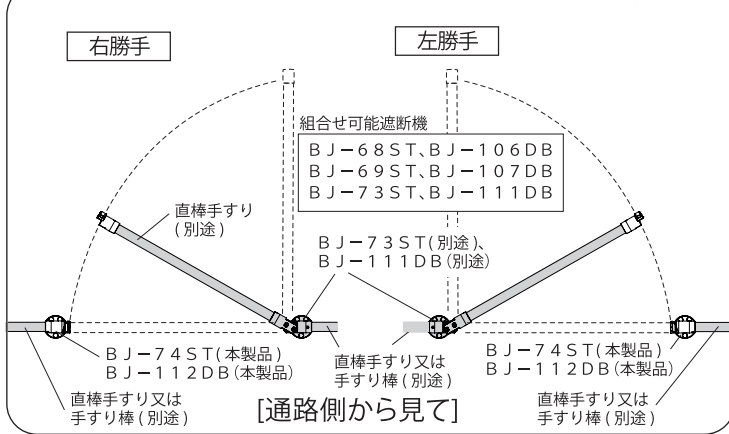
右勝手

左勝手

組合せ可能遮断機

BJ−68ST、BJ−106DB
BJ−69ST、BJ−107DB
BJ−73ST、BJ−111DB

直棒手すり
(別途)

BJ−73ST(別途)、
BJ−111DB(別途)

BJ−74ST(本製品)
BJ−112DB(本製品)

直棒手すり又は
手すり棒(別途)

BJ−74ST(本製品)
BJ−112DB(本製品)

直棒手すり又は
手すり棒(別途)

[通路側から見て]

直棒手すり又は
手すり棒(別途)